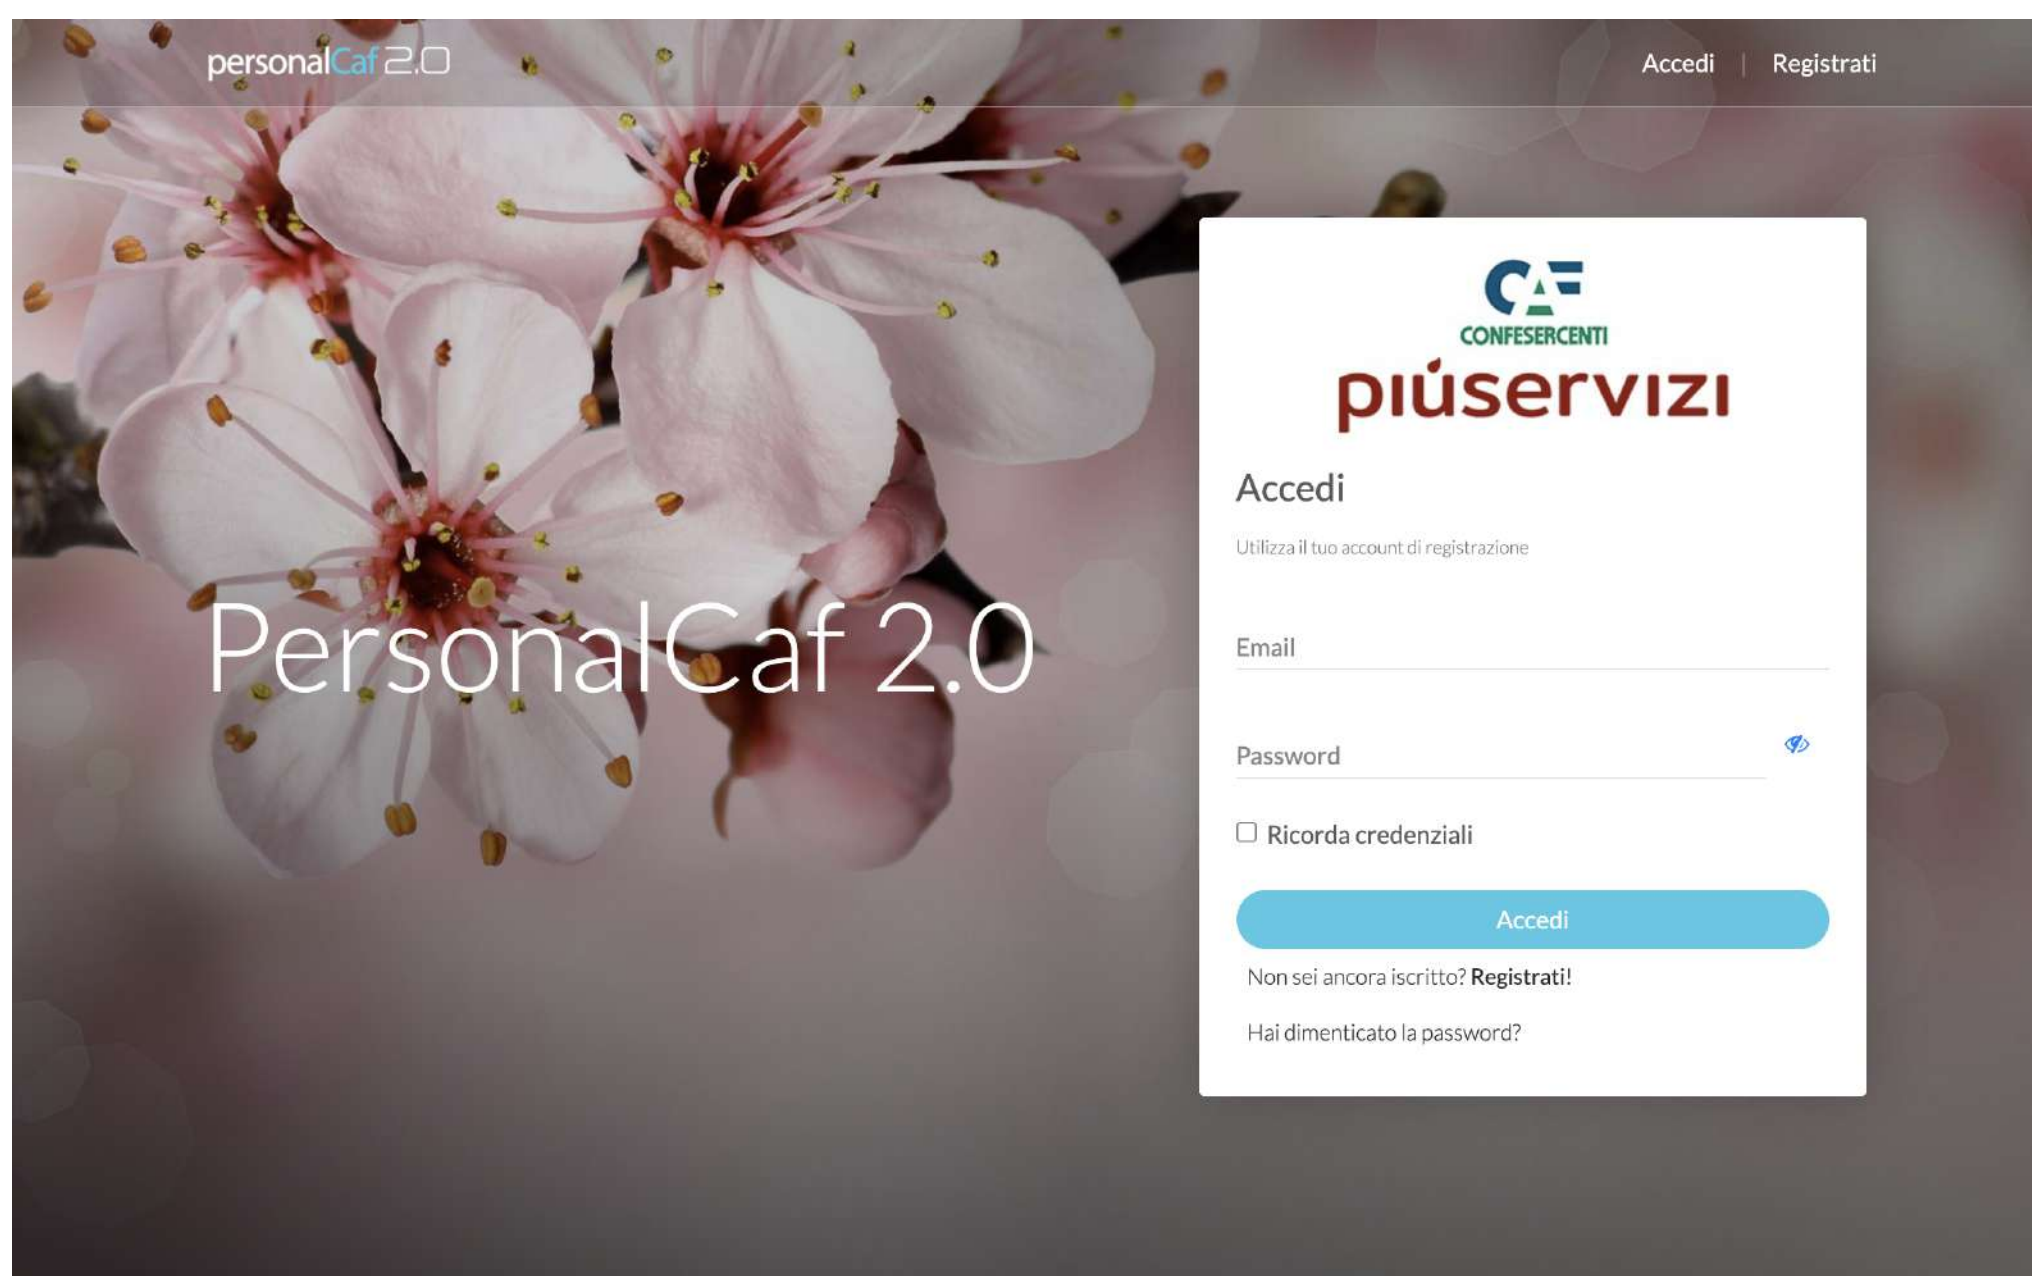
personalCaf 2.0

Accedi | Registrati

PersonalCaf 2.0

CAF
CONFESERCENTI
piúservizi

Accedi

Utilizza il tuo account di registrazione

Email

Password

Ricorda credenziali

Accedi

Non sei ancora iscritto? Registrati!

Hai dimenticato la password?